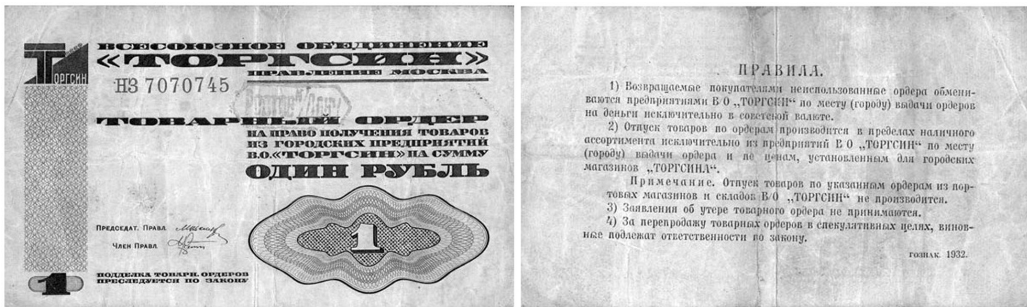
ТОРГСИН

ВСЕСОЮЗНОЕ ОБЪЕДИНЕНИЕ
«ТОРГСИН»
ПРАВЛЕНИЕ МОСКВА

НЗ 7070745

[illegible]

ТОВАРНЫЙ ОРДЕР
НА ПРАВО ПОЛУЧЕНИЯ ТОВАРОВ ИЗ ГОРОДСКИХ ПРЕДПРИЯТИЙ В.О.«ТОРГСИН» НА СУММУ
ОДИН РУБЛЬ

ПРЕДСЕДАТ. ПРАВЛ. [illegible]

ЧЛЕН ПРАВЛ. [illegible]

1

1

ПОДДЕЛКА ТОВАРН. ОРДЕРОВ ПРЕСЛЕДУЕТСЯ ПО ЗАКОНУ

ПРАВИЛА.

1) Возвращаемые покупателями неиспользованные ордера обмениваются предприятиями В О „ТОРГСИН" по месту (городу) выдачи ордеров на деньги исключительно в советской валюте.

2) Отпуск товаров по ордерам производится в пределах наличного ассортимента исключительно из предприятий В О „ТОРГСИН" по месту (городу) выдачи ордера и по ценам, установленным для городских магазинов „ТОРГСИНА".

Примечание. Отпуск товаров по указанным ордерам из портовых магазинов и складов В О „ТОРГСИН" не производится.

3) Заявления об утере товарного ордера не принимаются.

4) За перепродажу товарных ордеров в спекулятивных целях, виновные подлежат ответственности по закону.

гознак 1932.